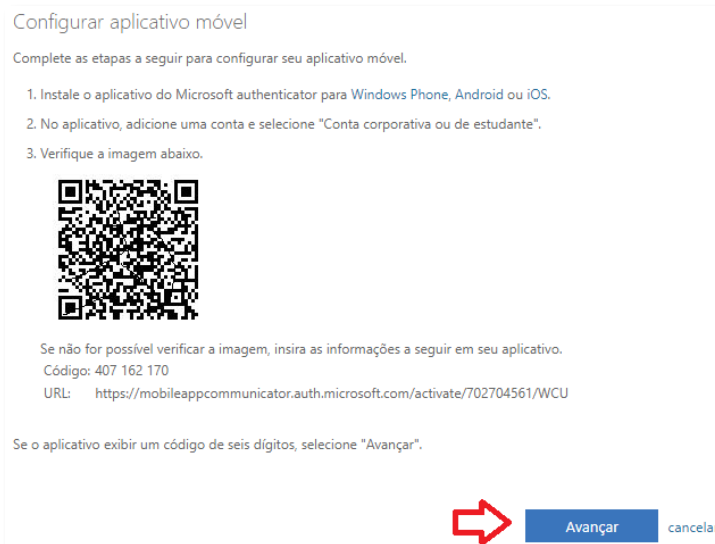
Configurar aplicativo móvel

Complete as etapas a seguir para configurar seu aplicativo móvel.

1. Instale o aplicativo do Microsoft authenticator para Windows Phone, Android ou iOS.

2. No aplicativo, adicione uma conta e selecione "Conta corporativa ou de estudante".

3. Verifique a imagem abaixo.

Se não for possível verificar a imagem, insira as informações a seguir em seu aplicativo.
Código: 407 162 170
URL: https://mobileappcommunicator.auth.microsoft.com/activate/702704561/WCU

Se o aplicativo exibir um código de seis dígitos, selecione "Avançar".

Avançar

cancela